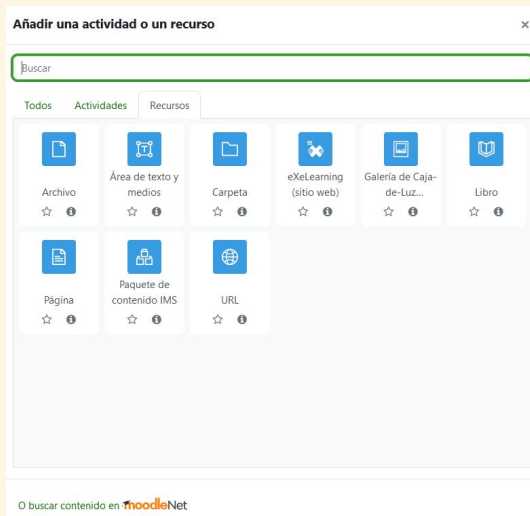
Añadir una actividad o un recurso ×

Buscar

Todos Actividades Recursos

Archivo

Área de texto y medios

Carpeta

eXeLearning (sitio web)

Galería de Caja-de-Luz...

Libro

Página

Paquete de contenido IMS

URL

O buscar contenido en moodleNet